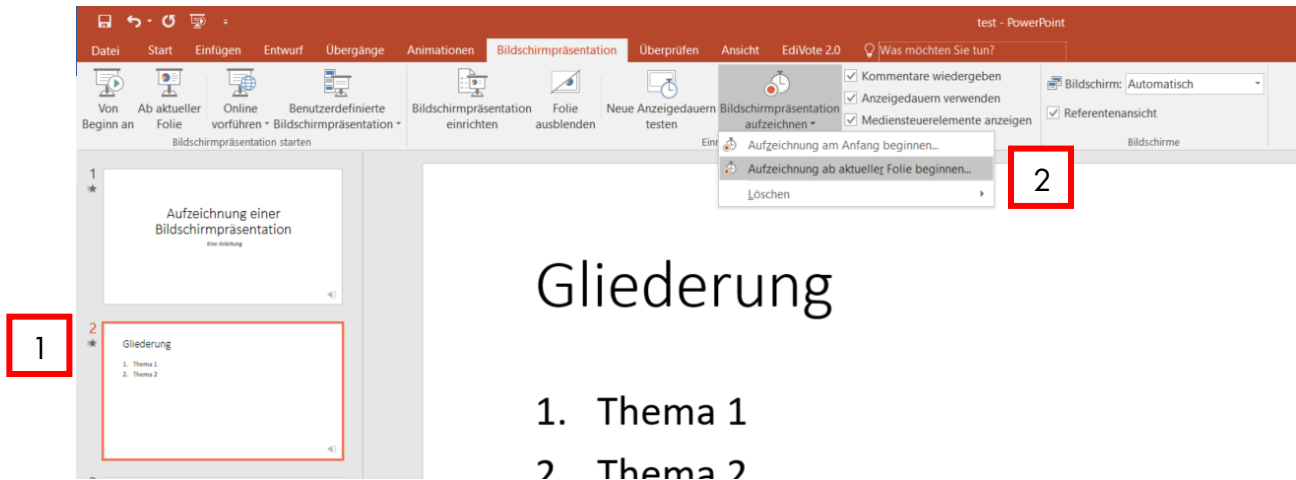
test - PowerPoint

Datei Start Einfügen Entwurf Übergänge Animationen Bildschirmpräsentation Überprüfen Ansicht EdiVote 2.0 Was möchten Sie tun?

Von Beginn an
Ab aktueller Folie
Online vorführen
Benutzerdefinierte Bildschirmpräsentation
Bildschirmpräsentation starten

Bildschirmpräsentation einrichten
Folie ausblenden
Neue Anzeigedauern testen
Bildschirmpräsentation aufzeichnen
Ein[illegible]

Kommentare wiedergeben
Anzeigedauern verwenden
Mediensteuerelemente anzeigen

Bildschirm: Automatisch
Referentenansicht
Bildschirme

Aufzeichnung am Anfang beginnen...
Aufzeichnung ab aktueller Folie beginnen...
Löschen

2

1

Aufzeichnung einer Bildschirmpräsentation
Eine Anleitung

2

Gliederung
1. Thema 1
2. Thema 2

1

Gliederung

1. Thema 1
2. Thema 2